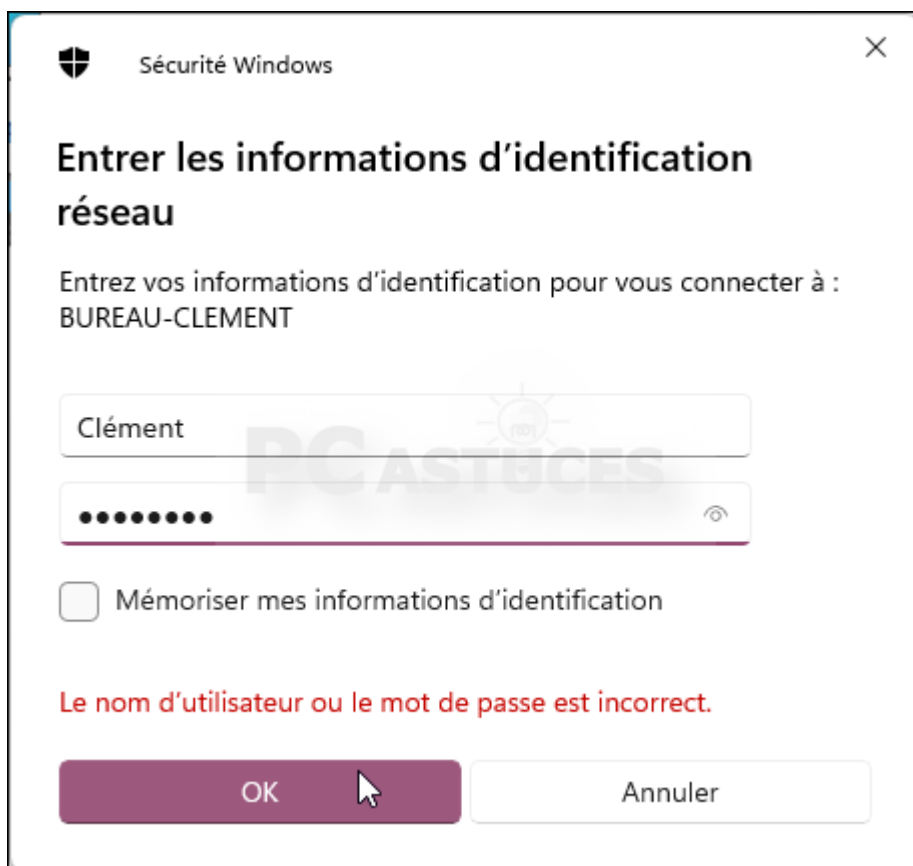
Sécurité Windows

×

Entrer les informations d’identification réseau

Entrez vos informations d’identification pour vous connecter à : BUREAU-CLEMENT

Clément

PC ASTUCES

••••••••

Mémoriser mes informations d’identification

Le nom d’utilisateur ou le mot de passe est incorrect.

OK

Annuler